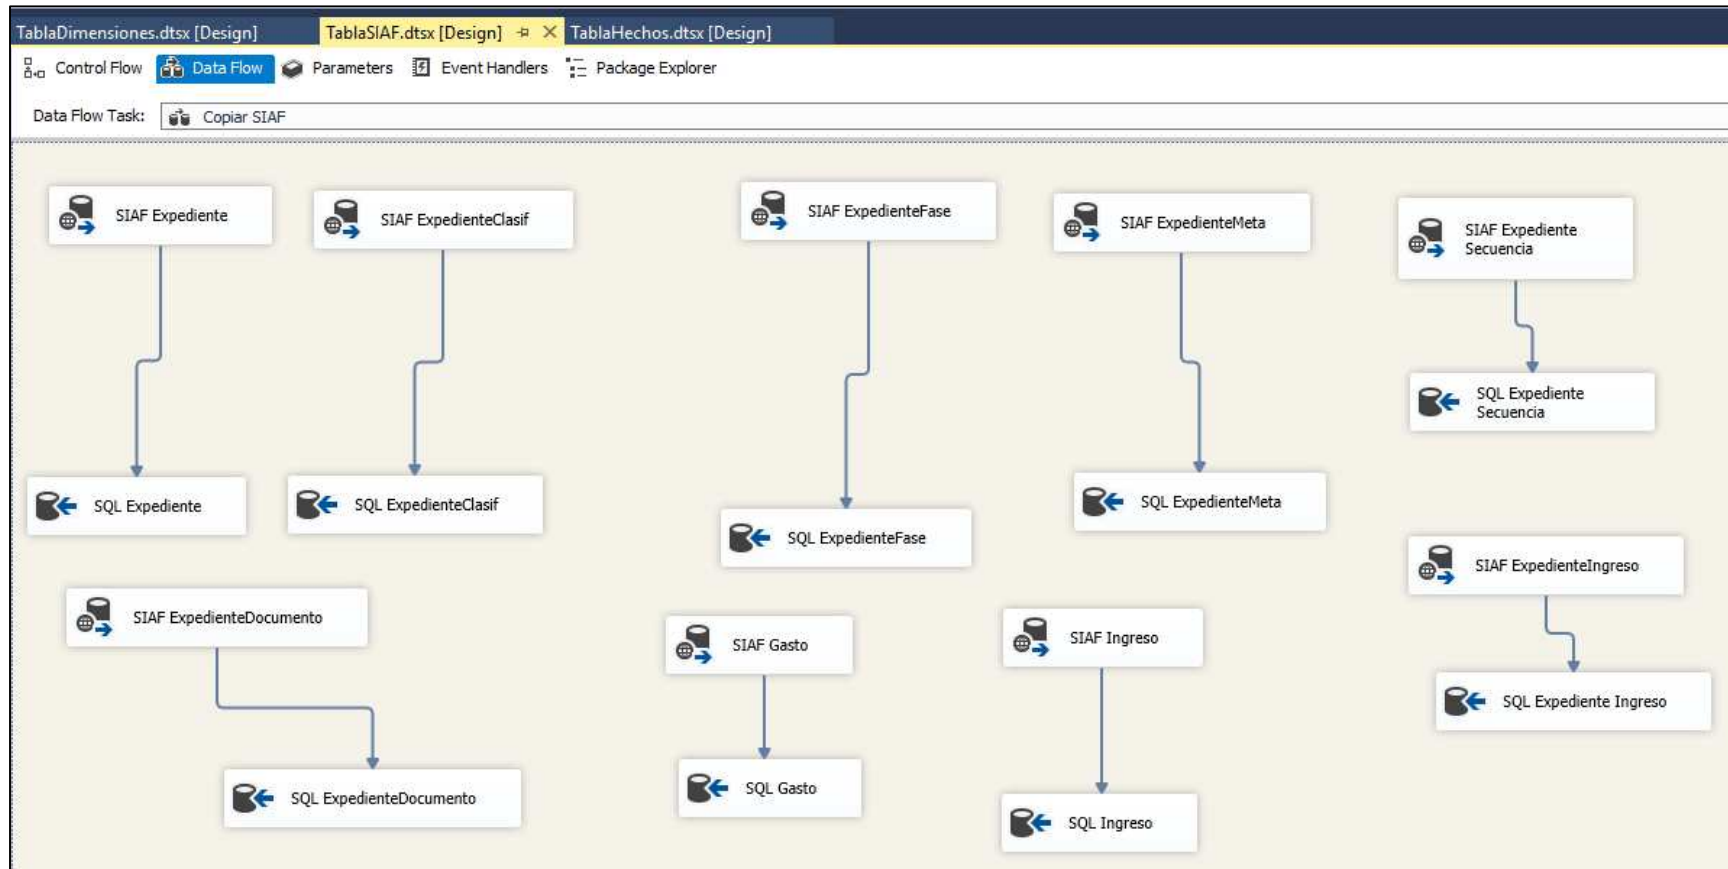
TablaDimensiones.dtsx [Design]
TablaSIAF.dtsx [Design]
TablaHechos.dtsx [Design]

Control Flow
Data Flow
Parameters
Event Handlers
Package Explorer

Data Flow Task:
Copiar SIAF

SIAF Expediente
SIAF ExpedienteClasif
SIAF ExpedienteFase
SIAF ExpedienteMeta
SIAF Expediente Secuencia

SQL Expediente Secuencia

SQL Expediente
SQL ExpedienteClasif
SQL ExpedienteMeta
SQL ExpedienteFase

SIAF ExpedienteIngreso

SIAF ExpedienteDocumento
SIAF Gasto
SIAF Ingreso

SQL Expediente Ingreso

SQL ExpedienteDocumento
SQL Gasto
SQL Ingreso